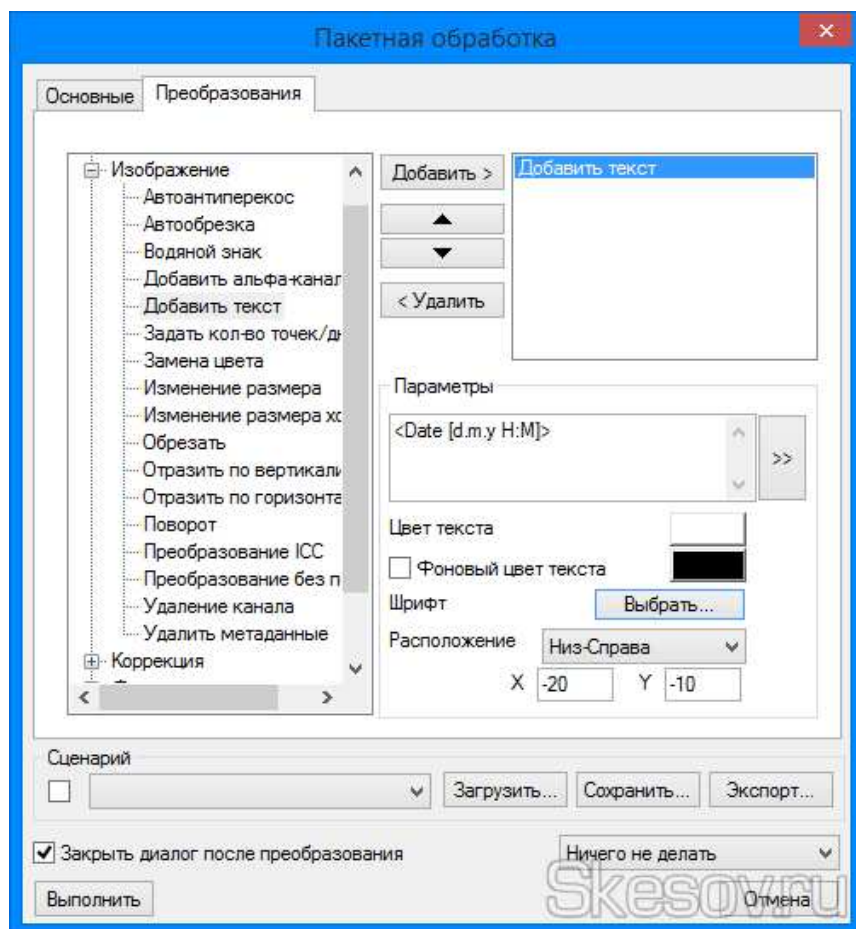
Пакетная обработка

Основные | Преобразования

Изображение
Автоантиперекос
Автообрезка
Водяной знак
Добавить альфа-канал
Добавить текст
Задать кол-во точек/ді
Замена цвета
Изменение размера
Изменение размера хо
Обрезать
Отразить по вертикалі
Отразить по горизонта
Поворот
Преобразование ICC
Преобразование без п
Удаление канала
Удалить метаданные
Коррекция

Добавить >
▲
▼
< Удалить

Добавить текст

Параметры
<Date [d.m.y H:M]>
>>
Цвет текста
Фоновый цвет текста
Шрифт
Выбрать...
Расположение
Низ-Справа
X -20
Y -10

Сценарий
Загрузить...
Сохранить...
Экспорт...

Закрыть диалог после преобразования
Ничего не делать
Выполнить
Отмена

Skesov.ru